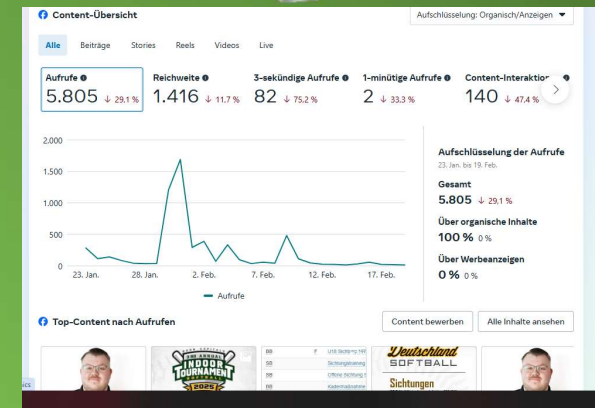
Content-Übersicht

Aufschlüsselung: Organisch/Anzeigen

Alle Beiträge Stories Reels Videos Live

Aufrufe
5.805 ↓ 29,1 %

Reichweite
1.416 ↓ 11,7 %

3-sekündige Aufrufe
82 ↓ 75,2 %

1-minütige Aufrufe
2 ↓ 33,3 %

Content-Interaktion
140 ↓ 47,4 %

2.000
1.500
1.000
500
0
23. Jan. 28. Jan. 2. Feb. 7. Feb. 12. Feb. 17. Feb.

Aufrufe

Aufschlüsselung der Aufrufe
23. Jan. bis 19. Feb.

Gesamt
5.805 ↓ 29,1 %

Über organische Inhalte
100 % 0 %

Über Werbeanzeigen
0 % 0 %

Top-Content nach Aufrufen

Content bewerben

Alle Inhalte ansehen

INDOOR TOURNAMENT 2025

Deutschland SOFTBALL

Sichtungen